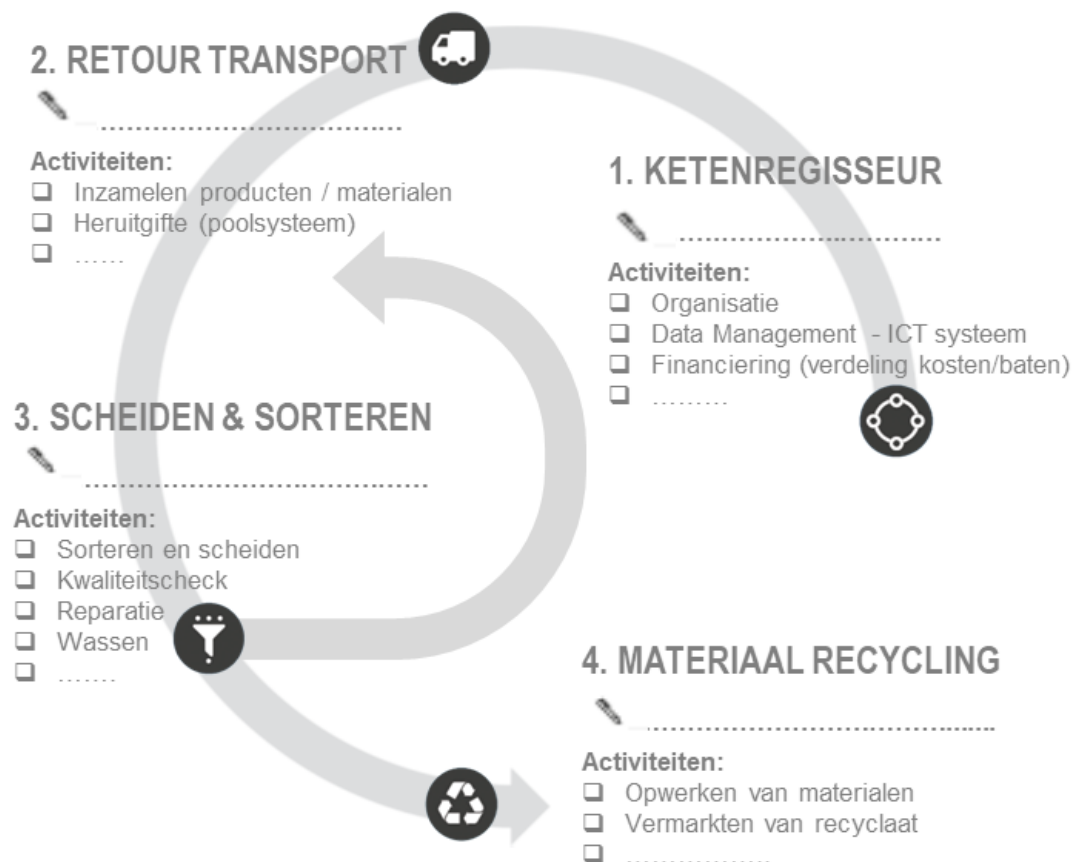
2. RETOUR TRANSPORT

.....................................

Activiteiten:
❑ Inzamelen producten / materialen
❑ Heruitgifte (poolsysteem)
❑ ……

1. KETENREGISSEUR

.................................

Activiteiten:
❑ Organisatie
❑ Data Management - ICT systeem
❑ Financiering (verdeling kosten/baten)
❑ ………

3. SCHEIDEN & SORTEREN

.........................................

Activiteiten:
❑ Sorteren en scheiden
❑ Kwaliteitscheck
❑ Reparatie
❑ Wassen
❑ …….

4. MATERIAAL RECYCLING

.............................................

Activiteiten:
❑ Opwerken van materialen
❑ Vermarkten van recyclaat
❑ ..................